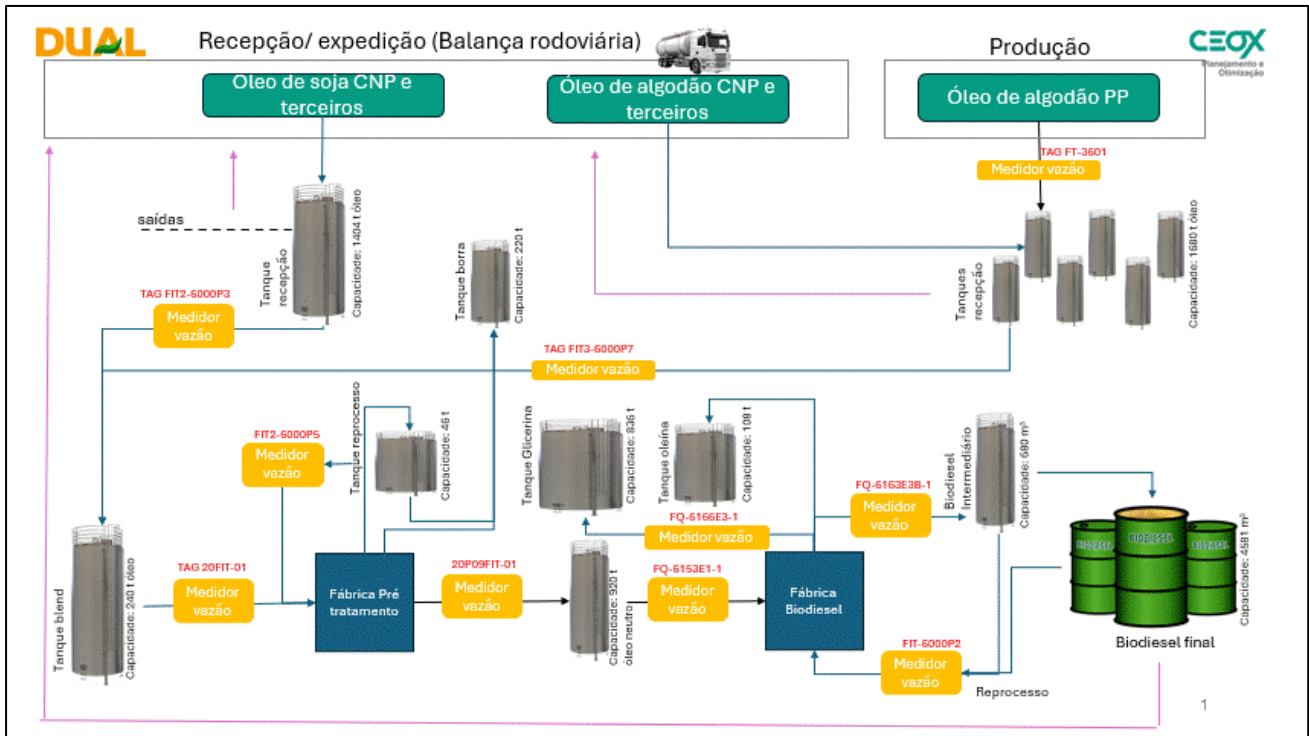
DUAL

Recepção/ expedição (Balança rodoviária)

Produção

CEOX
Planejamento e Otimização

Óleo de soja CNP e terceiros

Óleo de algodão CNP e terceiros

Óleo de algodão PP

TAG FT-3601
Medidor vazão

saídas

Tanque recepção
Capacidade: 1404 t óleo

Tanque borra
Capacidade: 220 t

Tanques recepção
Capacidade: 1680 t óleo

TAG FIT2-6000P3
Medidor vazão

TAG FIT3-6000P7
Medidor vazão

FIT2-6000P5
Medidor vazão

Tanque reprocesso
Capacidade: 46 t

Tanque Glicerina
Capacidade: 836 t

Tanque oleína
Capacidade: 108 t

Biodiesel Intermediário
Capacidade: 680 m³

FQ-6163E38-1
Medidor vazão

FQ-6166E3-1
Medidor vazão

BIODIESEL
BIODIESEL
BIODIESEL
Capacidade: 4581 m³

Tanque blend
Capacidade: 240 t óleo

TAG 20FIT-01
Medidor vazão

Fábrica Pré tratamento

20P09FIT-01
Medidor vazão

Capacidade: 920 t óleo neutro

FQ-6153E1-1
Medidor vazão

Fábrica Biodiesel

Biodiesel final

FIT-6000P2
Medidor vazão

Reprocesso

1